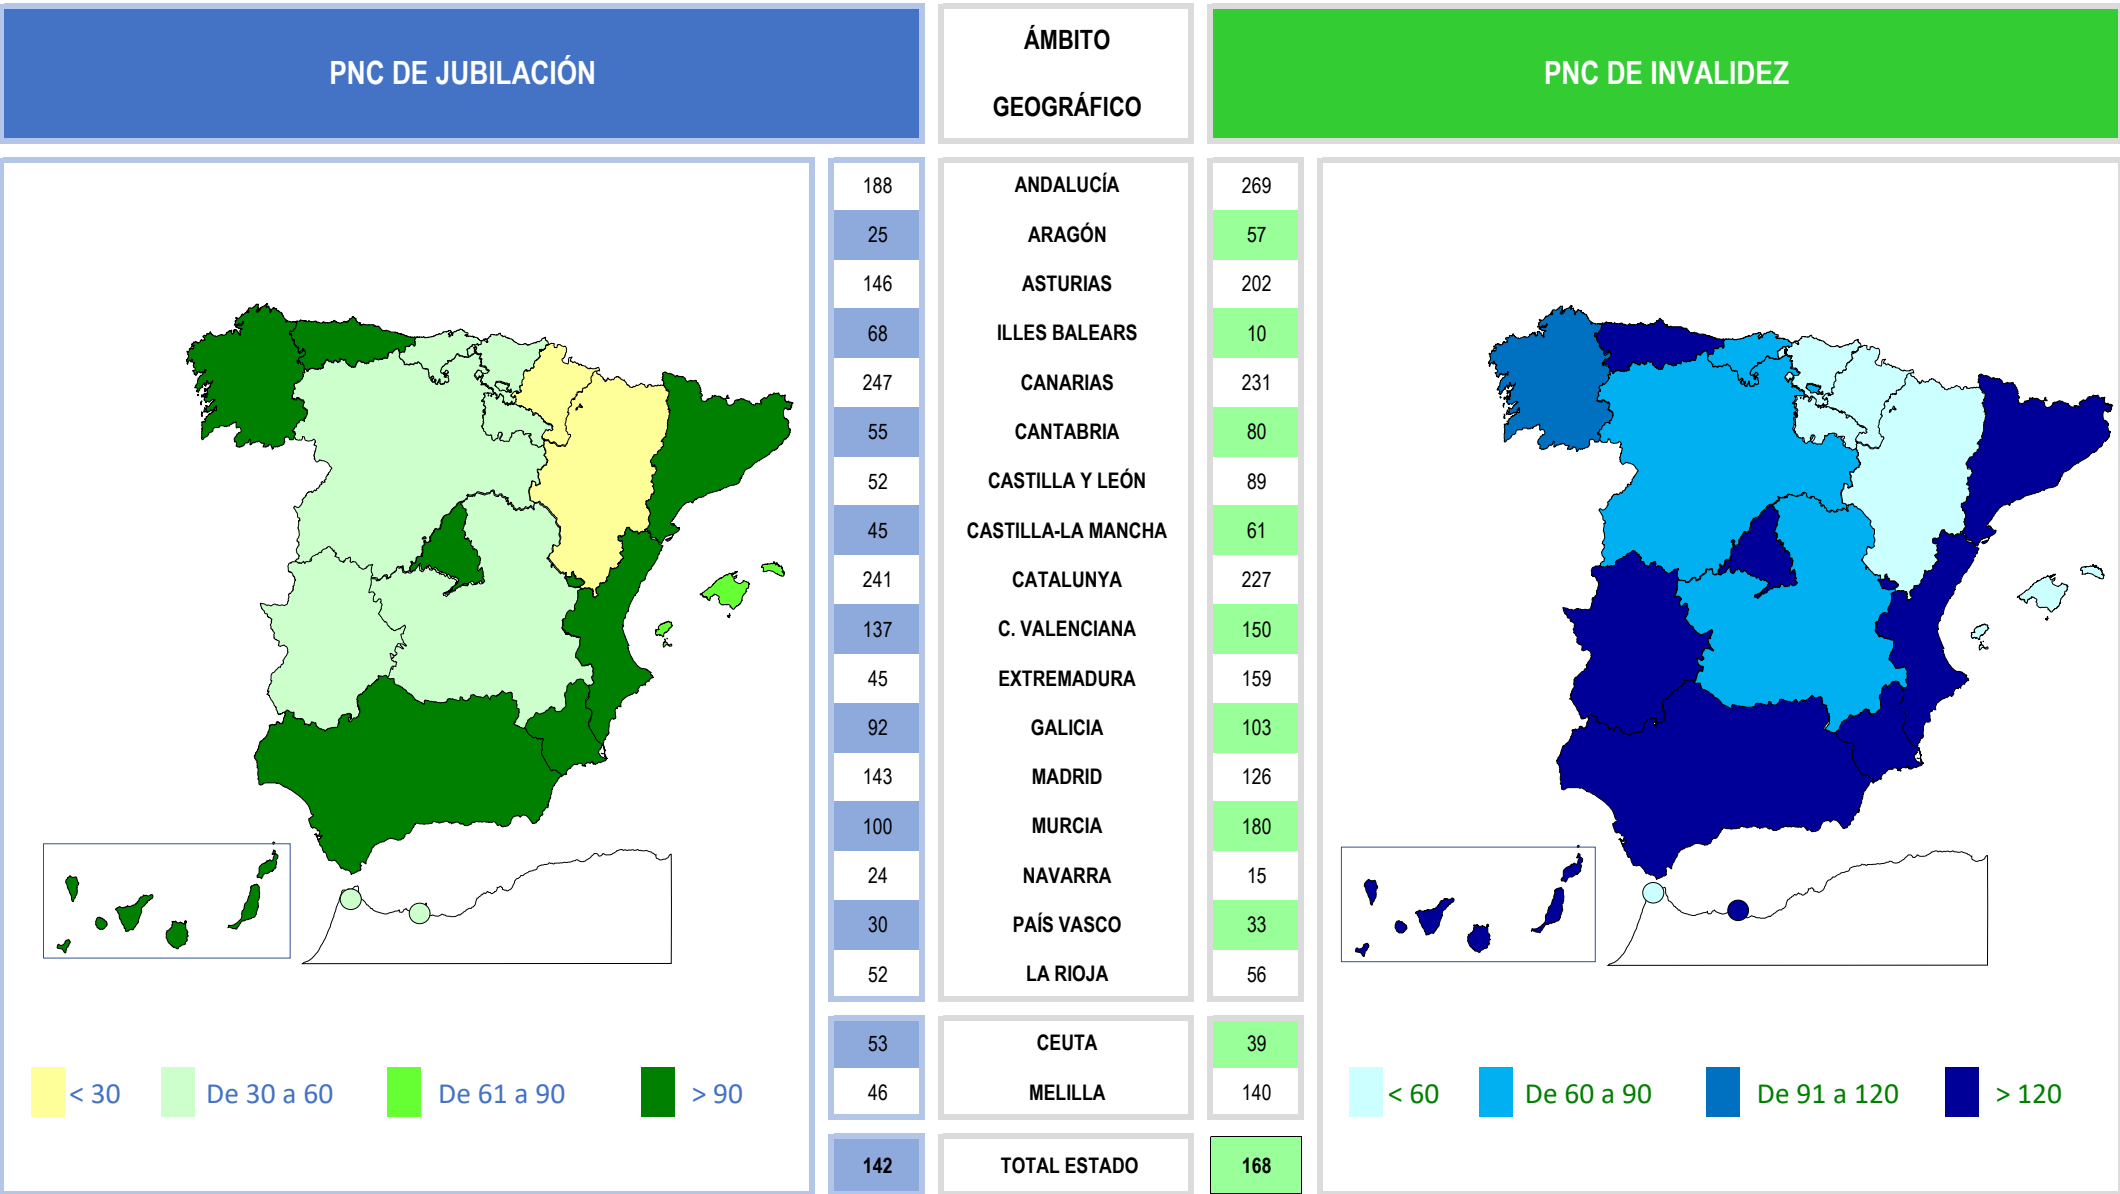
PNC DE JUBILACIÓN

ÁMBITO GEOGRÁFICO

PNC DE INVALIDEZ

| PNC DE JUBILACIÓN | ÁMBITO GEOGRÁFICO | PNC DE INVALIDEZ |
|---|---|---|
| 188 | ANDALUCÍA | 269 |
| 25 | ARAGÓN | 57 |
| 146 | ASTURIAS | 202 |
| 68 | ILLES BALEARS | 10 |
| 247 | CANARIAS | 231 |
| 55 | CANTABRIA | 80 |
| 52 | CASTILLA Y LEÓN | 89 |
| 45 | CASTILLA-LA MANCHA | 61 |
| 241 | CATALUNYA | 227 |
| 137 | C. VALENCIANA | 150 |
| 45 | EXTREMADURA | 159 |
| 92 | GALICIA | 103 |
| 143 | MADRID | 126 |
| 100 | MURCIA | 180 |
| 24 | NAVARRA | 15 |
| 30 | PAÍS VASCO | 33 |
| 52 | LA RIOJA | 56 |
| 53 | CEUTA | 39 |
| 46 | MELILLA | 140 |
| 142 | TOTAL ESTADO | 168 |

< 30 De 30 a 60 De 61 a 90 > 90

< 60 De 60 a 90 De 91 a 120 > 120